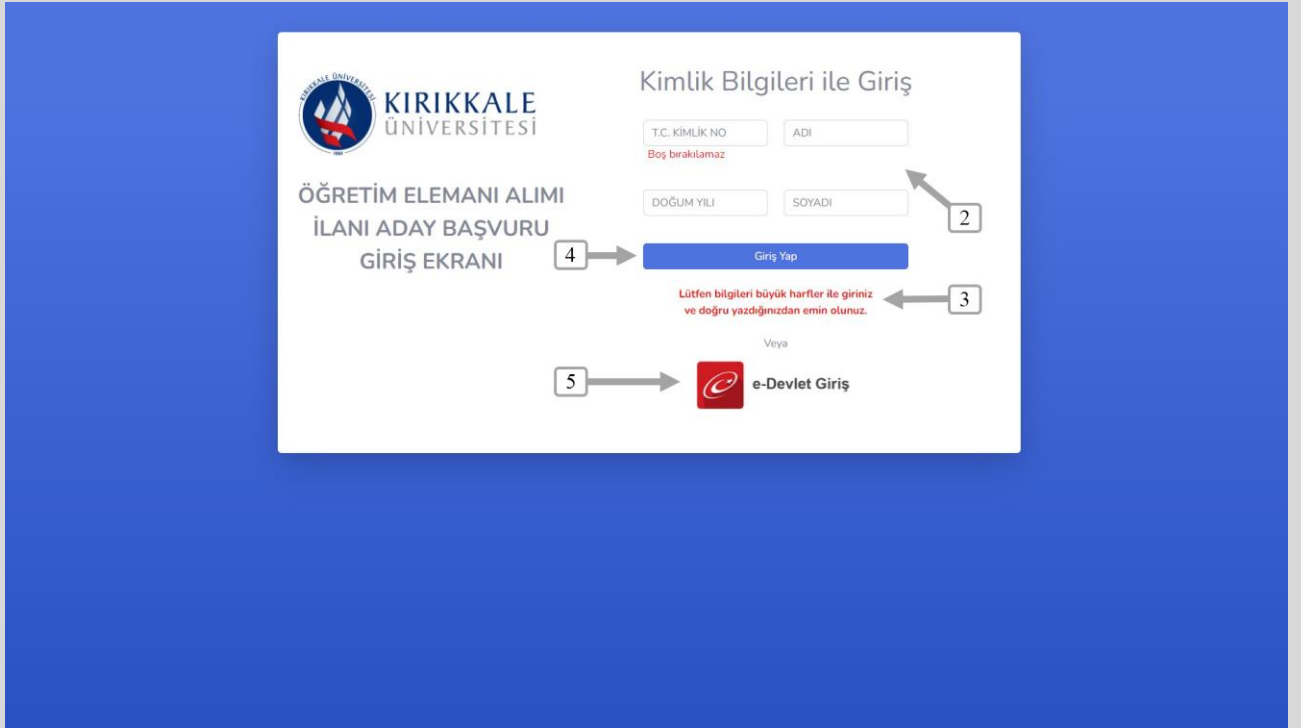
KIRIKKALE ÜNİVERSİTESİ

KIRIKKALE ÜNİVERSİTESİ

1993

ÖĞRETİM ELEMANI ALIMI İLANI ADAY BAŞVURU GİRİŞ EKRANI

Kimlik Bilgileri ile Giriş

T.C. KİMLİK NO

Boş bırakılamaz

ADI

DOĞUM YILI

SOYADI

2

4

Giriş Yap

Lütfen bilgileri büyük harfler ile giriniz ve doğru yazdığınızdan emin olunuz.

3

Veya

5

e-Devlet Giriş